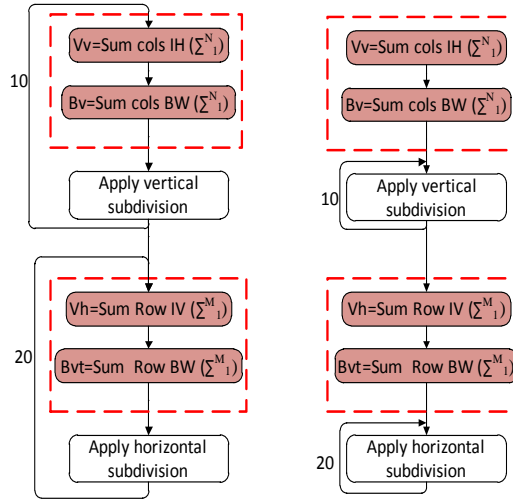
10

Vv=Sum cols IH ($\sum_{1}^{N}$)

Bv=Sum cols BW ($\sum_{1}^{N}$)

Apply vertical subdivision

20

Vh=Sum Row IV ($\sum_{1}^{M}$)

Bvt=Sum Row BW ($\sum_{1}^{M}$)

Apply horizontal subdivision

Vv=Sum cols IH ($\sum_{1}^{N}$)

Bv=Sum cols BW ($\sum_{1}^{N}$)

10

Apply vertical subdivision

Vh=Sum Row IV ($\sum_{1}^{M}$)

Bvt=Sum Row BW ($\sum_{1}^{M}$)

20

Apply horizontal subdivision